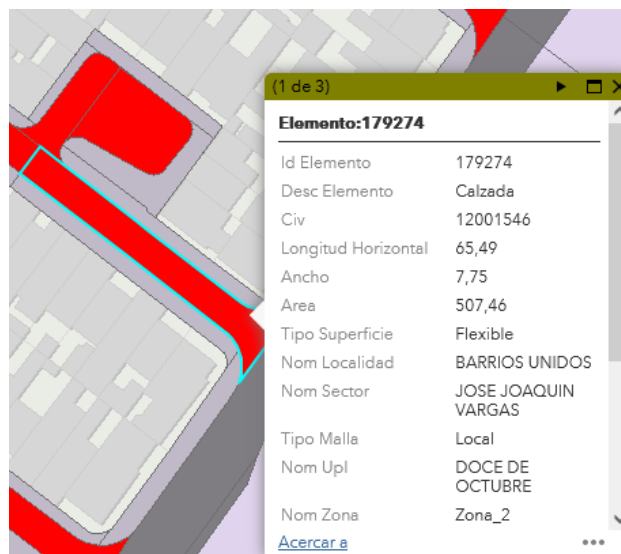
(1 de 3)

Elemento:179274

| | |
|---|---|
| Id Elemento | 179274 |
| Desc Elemento | Calzada |
| Civ | 12001546 |
| Longitud Horizontal | 65,49 |
| Ancho | 7,75 |
| Area | 507,46 |
| Tipo Superficie | Flexible |
| Nom Localidad | BARRIOS UNIDOS |
| Nom Sector | JOSE JOAQUIN VARGAS |
| Tipo Malla | Local |
| Nom Upl | DOCE DE OCTUBRE |
| Nom Zona | Zona_2 |

Acercar a
•••